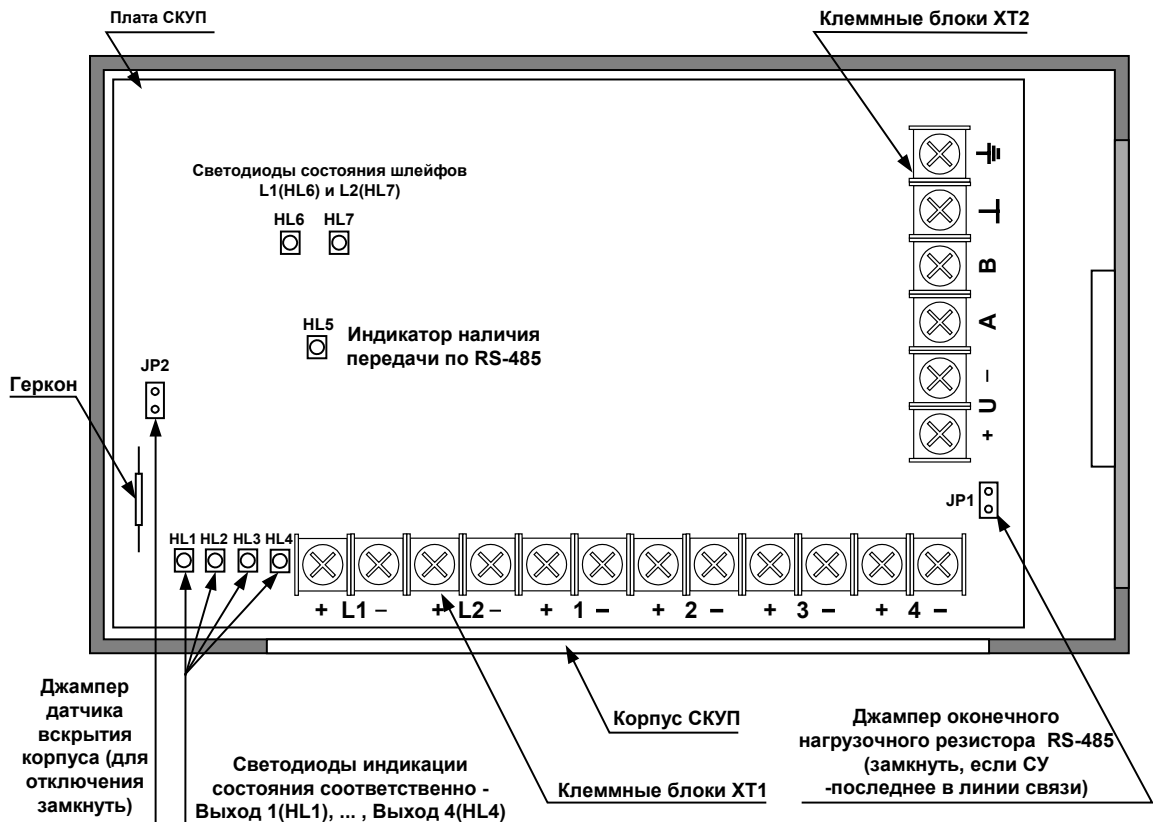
Плата СКУП

Клеммные блоки XT2

Светодиоды состояния шлейфов L1(HL6) и L2(HL7)

HL6 HL7

HL5 Индикатор наличия передачи по RS-485

JP2

Геркон

+ U – A B ⊥ ⏚

JP1

HL1 HL2 HL3 HL4

+ L1 – + L2 – + 1 – + 2 – + 3 – + 4 –

Джампер датчика вскрытия корпуса (для отключения замкнуть)

Корпус СКУП

Джампер оконечного нагрузочного резистора RS-485 (замкнуть, если СУ -последнее в линии связи)

Светодиоды индикации состояния соответственно - Выход 1(HL1), ... , Выход 4(HL4)

Клеммные блоки XT1